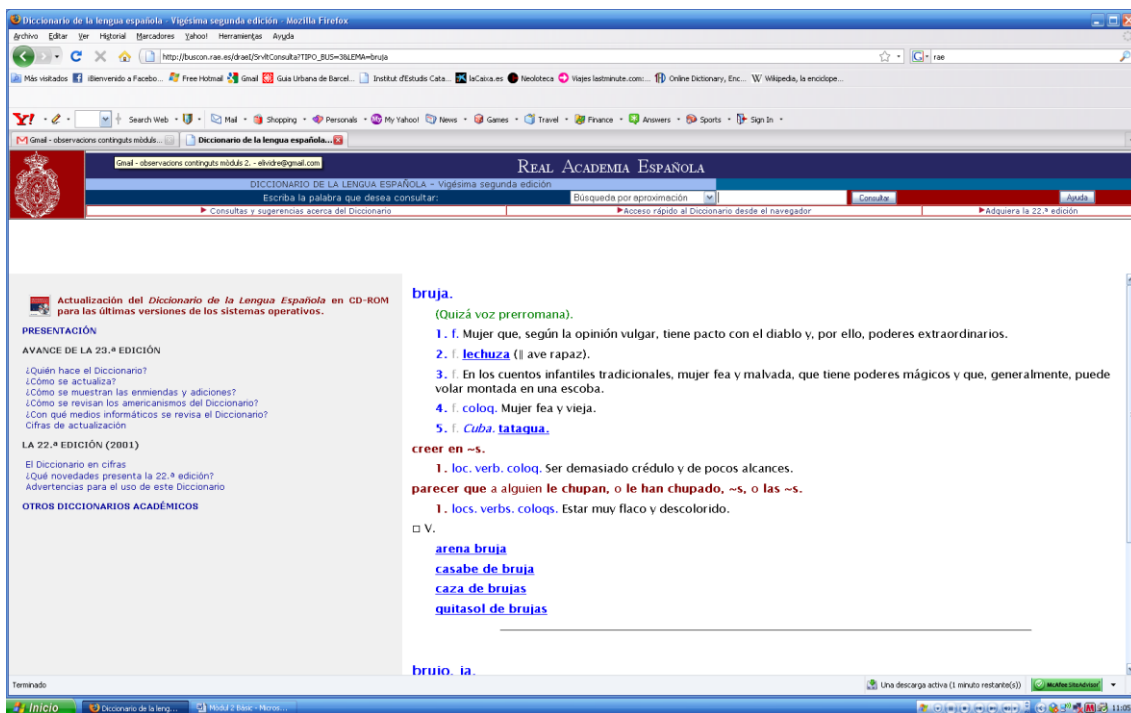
Diccionario de la lengua española - Vigésima segunda edición - Mozilla Firefox

Archivo Editar Ver Historial Marcadores Yahoo! Herramientas Ayuda

http://buscon.rae.es/draeI/SrvltConsulta?TIPO_BUS=3&LEMA=bruja

rae

Más visitados ¡Bienvenido a Facebo... Free Hotmail Gmail Guia Urbana de Barcel... Institut d'Estudis Cata... laCaixa.es Neoloteca Viajes lastminute.com:... Online Dictionary, Enc... Wikipedia, la enciclope...

Search Web Mail Shopping Personals My Yahoo! News Games Travel Finance Answers Sports Sign In

Gmail - observacions continguts mòduls... Diccionario de la lengua española...

Gmail - observacions continguts mòduls 2. - elvidre@gmail.com

Real Academia Española

DICCIONARIO DE LA LENGUA ESPAÑOLA - Vigésima segunda edición

Escriba la palabra que desea consultar: Búsqueda por aproximación Consultar Ayuda

Consultas y sugerencias acerca del Diccionario Acceso rápido al Diccionario desde el navegador Adquiera la 22.ª edición

Actualización del Diccionario de la Lengua Española en CD-ROM para las últimas versiones de los sistemas operativos.

PRESENTACIÓN

AVANCE DE LA 23.ª EDICIÓN

¿Quién hace el Diccionario?
¿Cómo se actualiza?
¿Cómo se muestran las enmiendas y adiciones?
¿Cómo se revisan los americanismos del Diccionario?
¿Con qué medios informáticos se revisa el Diccionario?
Cifras de actualización

LA 22.ª EDICIÓN (2001)

El Diccionario en cifras
¿Qué novedades presenta la 22.ª edición?
Advertencias para el uso de este Diccionario

OTROS DICCIONARIOS ACADÉMICOS

bruja.

(Quizá voz prerromana).

1. f. Mujer que, según la opinión vulgar, tiene pacto con el diablo y, por ello, poderes extraordinarios.

2. f. lechuza (‖ ave rapaz).

3. f. En los cuentos infantiles tradicionales, mujer fea y malvada, que tiene poderes mágicos y que, generalmente, puede volar montada en una escoba.

4. f. coloq. Mujer fea y vieja.

5. f. Cuba. tatagua.

creer en ~s.

1. loc. verb. coloq. Ser demasiado crédulo y de pocos alcances.

parecer que a alguien le chupan, o le han chupado, ~s, o las ~s.

1. locs. verbs. coloqs. Estar muy flaco y descolorido.

□ V.

arena bruja

casabe de bruja

caza de brujas

quitasol de brujas

brujo, ja.

Terminado

Una descarga activa (1 minuto restante(s))

McAfee SiteAdvisor

Inicio Diccionario de la leng... Mòdul 2 Bàsic - Micros...

11:05